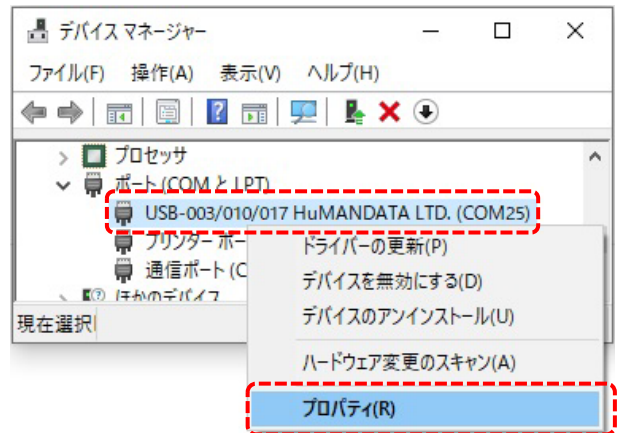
デバイス マネージャー

ファイル(F) 操作(A) 表示(V) ヘルプ(H)

プロセッサ
ポート (COM と LPT)
USB-003/010/017 HuMANDATA LTD. (COM25)
プリンター ポー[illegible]
通信ポート (C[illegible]
ほかのデバイス

現在選択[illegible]

ドライバーの更新(P)
デバイスを無効にする(D)
デバイスのアンインストール(U)
ハードウェア変更のスキャン(A)
プロパティ(R)